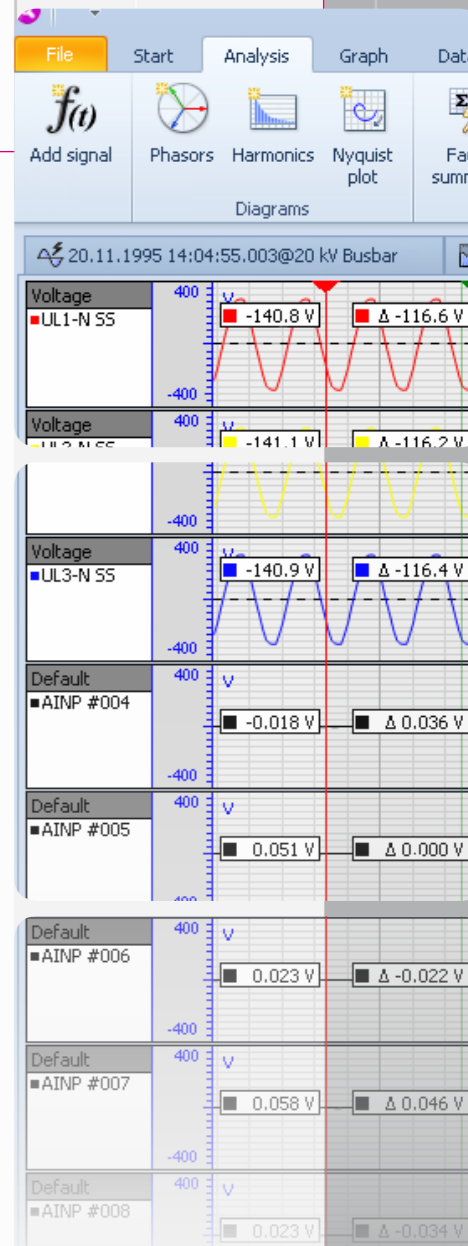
File Start Analysis Graph Dat

Add signal
Phasors Harmonics Nyquist plot
Diagrams
Fa summ

20.11.1995 14:04:55.003@20 kV Busbar

Voltage
UL1-N SS
400 V
-400
-140.8 V
Δ -116.6 V

Voltage
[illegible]
400 V
-400
-141.1 V
Δ -116.2 V

Voltage
UL3-N SS
400 V
-400
-140.9 V
Δ -116.4 V

Default
AINP #004
400 V
-400
-0.018 V
Δ 0.036 V

Default
AINP #005
400 V
-0.051 V
Δ 0.000 V

Default
AINP #006
400 V
-400
0.023 V
Δ -0.022 V

Default
AINP #007
400 V
-400
0.058 V
Δ 0.046 V

Default
AINP #008
400 V
0.023 V
Δ -0.034 V